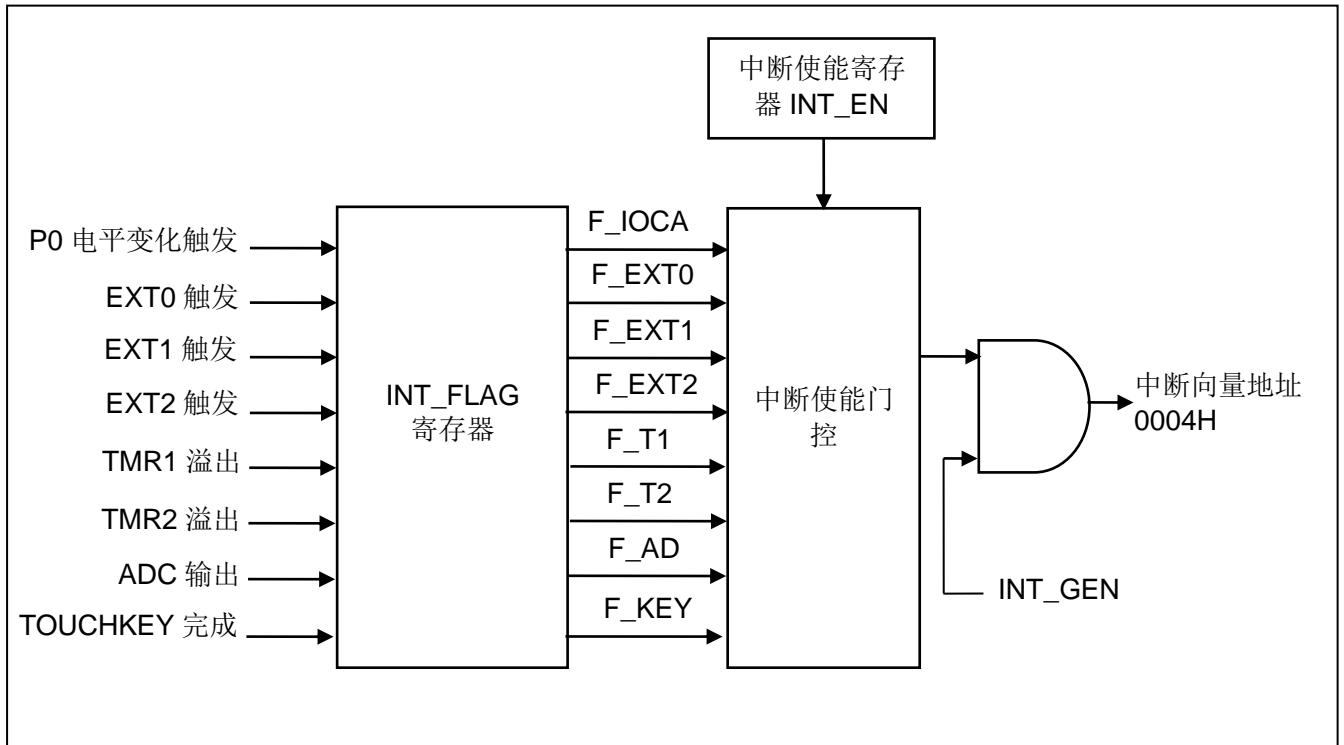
中断使能寄存器 INT_EN

P0 电平变化触发
EXT0 触发
EXT1 触发
EXT2 触发
TMR1 溢出
TMR2 溢出
ADC 输出
TOUCHKEY 完成

INT_FLAG 寄存器

F_IOCA
F_EXT0
F_EXT1
F_EXT2
F_T1
F_T2
F_AD
F_KEY

中断使能门控

中断向量地址 0004H

INT_GEN